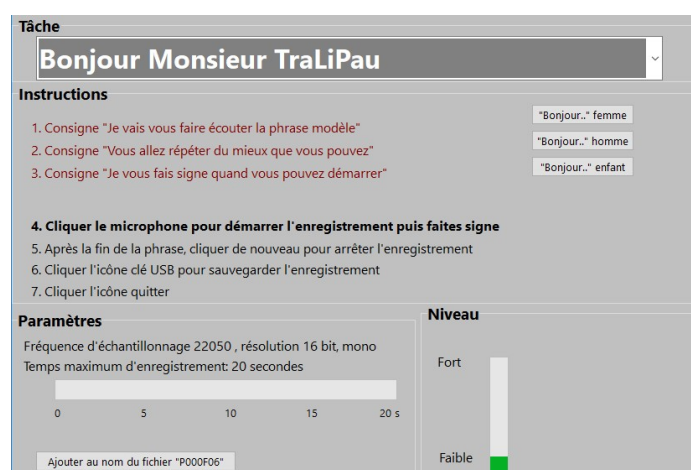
Tâche

Bonjour Monsieur TraLiPau

Instructions

1. Consigne "Je vais vous faire écouter la phrase modèle"
2. Consigne "Vous allez répéter du mieux que vous pouvez"
3. Consigne "Je vous fais signe quand vous pouvez démarrer"

"Bonjour.." femme
"Bonjour.." homme
"Bonjour.." enfant

4. Cliquer le microphone pour démarrer l'enregistrement puis faites signe
5. Après la fin de la phrase, cliquer de nouveau pour arrêter l'enregistrement
6. Cliquer l'icône clé USB pour sauvegarder l'enregistrement
7. Cliquer l'icône quitter

Paramètres

Fréquence d'échantillonnage 22050 , résolution 16 bit, mono
Temps maximum d'enregistrement: 20 secondes

0 5 10 15 20 s

Ajouter au nom du fichier "P000F06"

Niveau

Fort

Faible